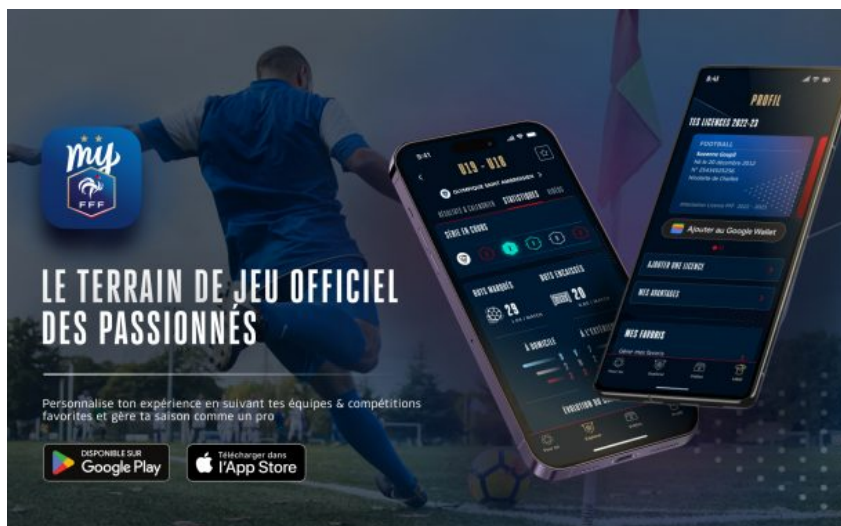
my
FFF

LE TERRAIN DE JEU OFFICIEL DES PASSIONNÉS

Personnalise ton expérience en suivant tes équipes & compétitions favorites et gère ta saison comme un pro

DISPONIBLE SUR Google Play

Télécharger dans l'App Store

9:41
U19 - U18
OLYMPIQUE SAINT AMBROISIEN
RÉSULTATS & CALENDRIER STATISTIQUES VIDÉOS
SÉRIE EN COURS
BUTS MARQUÉS
BUTS ENCAISSÉS
29
20
À DOMICILE
À L'EXTÉRIEUR
ÉVOLUTION DU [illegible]

9:41
PROFIL
TES LICENCES 2022-23
FOOTBALL
Ajouter au Google Wallet
AJOUTER UNE LICENCE
MES AVANTAGES
MES FAVORIS